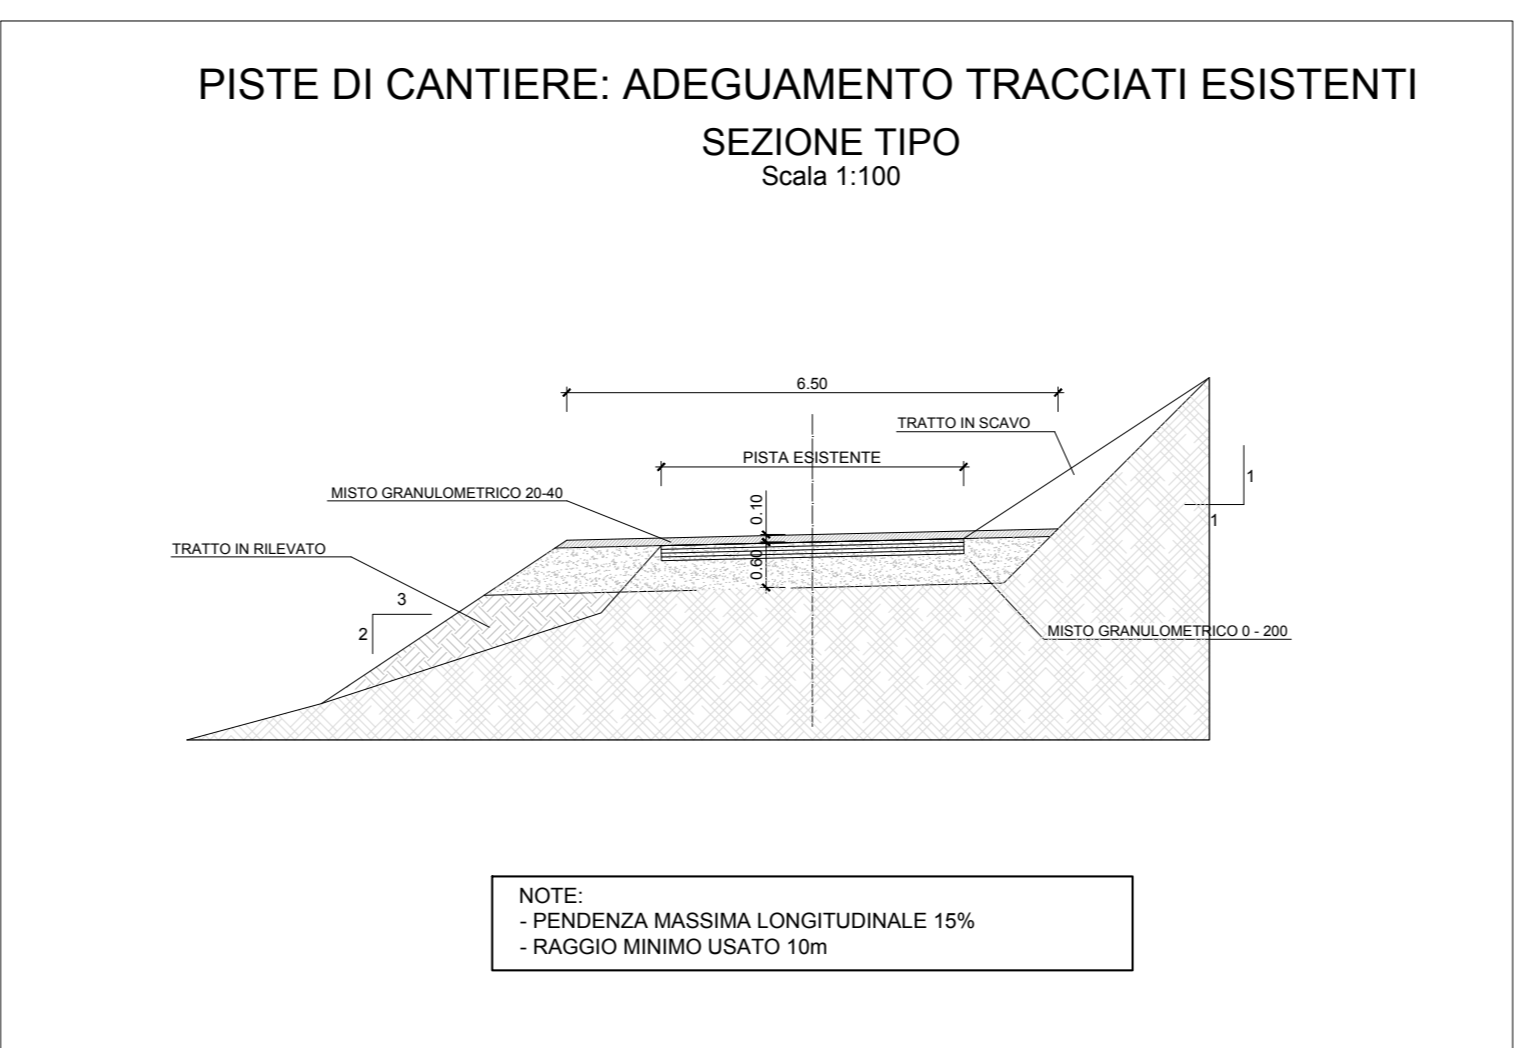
PISTE DI CANTIERE: ADEGUAMENTO TRACCIATI ESISTENTI

SEZIONE TIPO

Scala 1:100

6.50

TRATTO IN SCAVO

PISTA ESISTENTE

1

1

MISTO GRANULOMETRICO 20-40

0.10

TRATTO IN RILEVATO

0.60

3

2

MISTO GRANULOMETRICO 0 - 200

NOTE:
- PENDENZA MASSIMA LONGITUDINALE 15%
- RAGGIO MINIMO USATO 10m